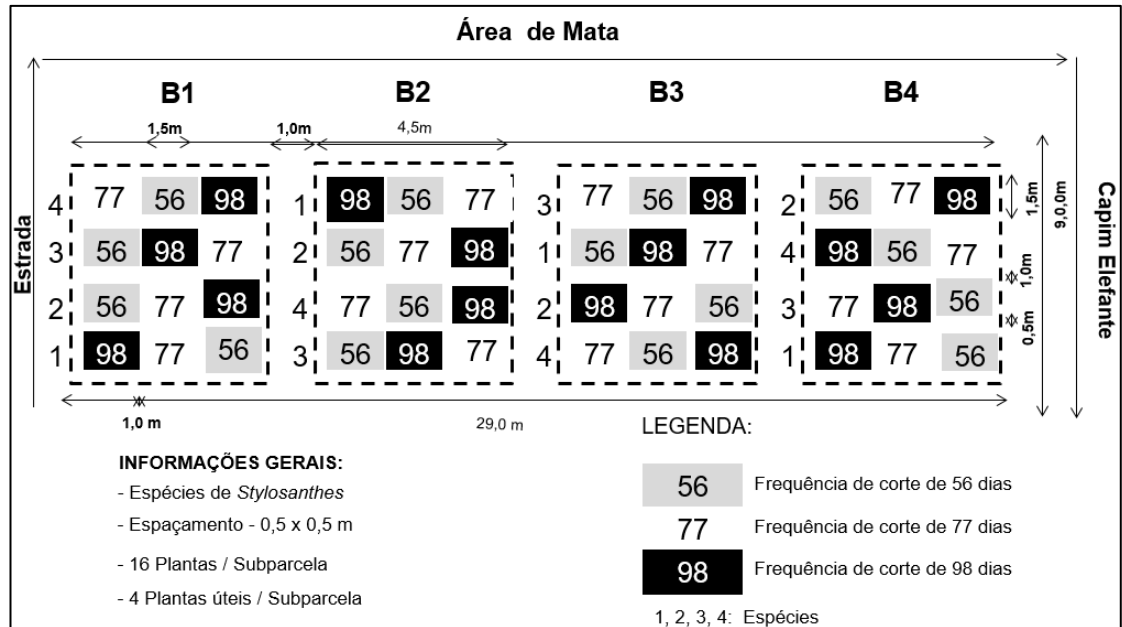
Área de Mata

Estrada

B1

1,5m

1,0m

4 77 56 98
3 56 98 77
2 56 77 98
1 98 77 56

B2

4,5m

1 98 56 77
2 56 77 98
4 77 56 98
3 56 98 77

B3

3 77 56 98
1 56 98 77
2 98 77 56
4 77 56 98

B4

2 56 77 98
4 98 56 77
3 77 98 56
1 98 77 56

1,5m

9,0,0m

1,0m

0,5m

Capim Elefante

1,0 m

29,0 m

INFORMAÇÕES GERAIS:

- Espécies de *Stylosanthes*

- Espaçamento - 0,5 x 0,5 m

- 16 Plantas / Subparcela

- 4 Plantas úteis / Subparcela

LEGENDA:

56 Frequência de corte de 56 dias

77 Frequência de corte de 77 dias

98 Frequência de corte de 98 dias

1, 2, 3, 4: Espécies